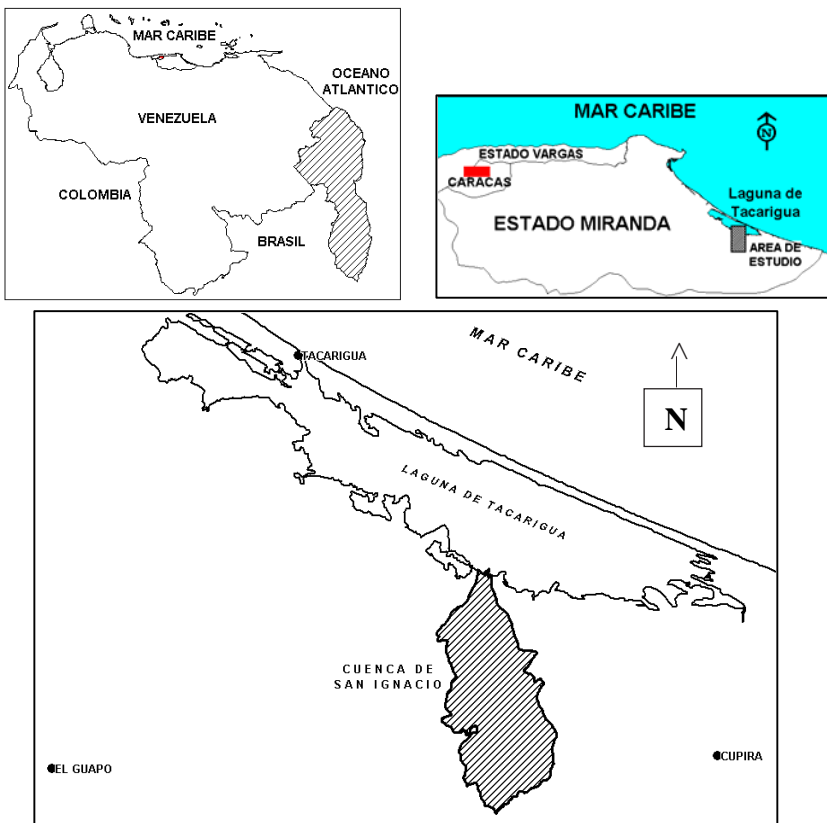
MAR CARIBE
OCEANO ATLANTICO
VENEZUELA
COLOMBIA
BRASIL

MAR CARIBE
N
ESTADO VARGAS
CARACAS
ESTADO MIRANDA
Laguna de Tacarigua
AREA DE ESTUDIO

TACARIGUA
MAR CARIBE
N
LAGUNA DE TACARIGUA
CUENCA DE SAN IGNACIO
EL GUAPO
CUPIRA